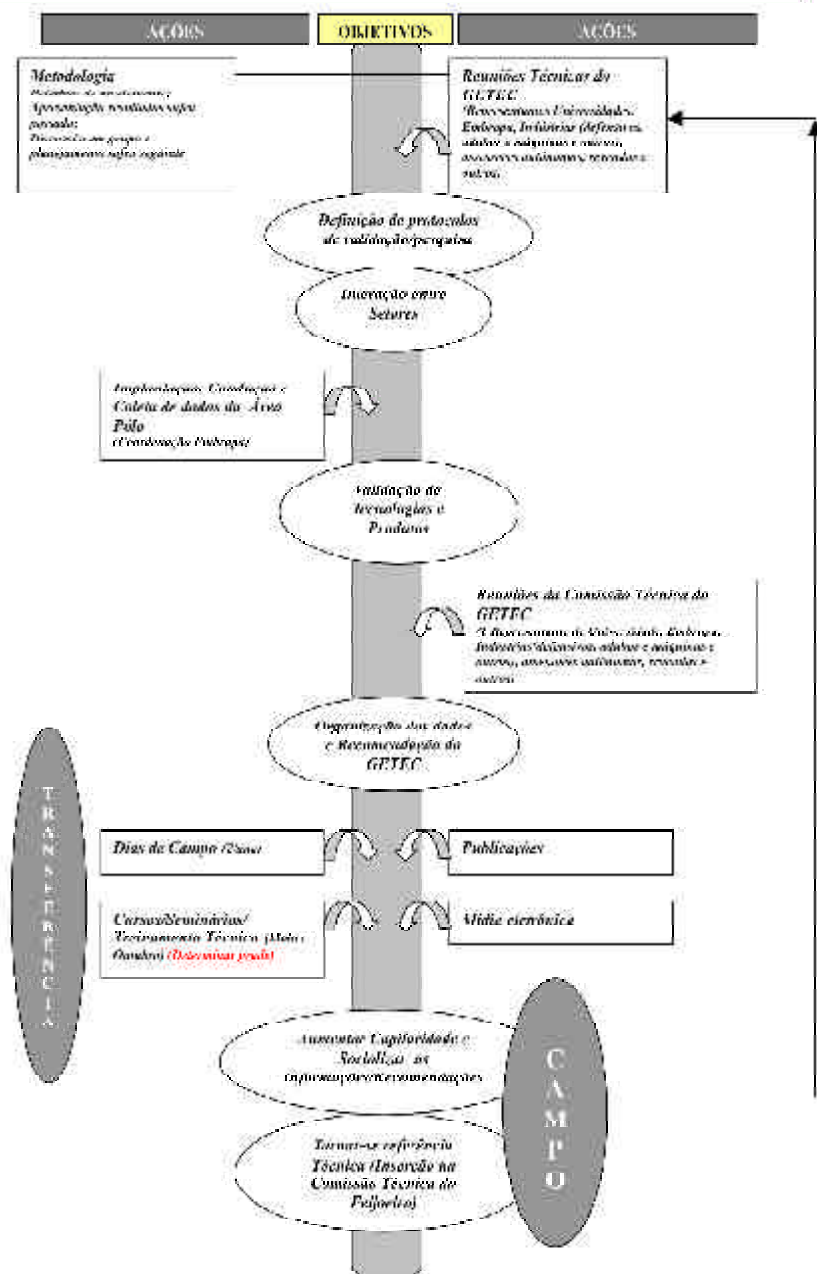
AÇÕES

OBJETIVOS

AÇÕES

Metodologia
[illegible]
Apresentação resultados safra passada;
Discussão em grupo e planejamento safra seguinte

Reuniões Técnicas do GETEC
(Representantes Universidades, Embrapa, Indústrias (defensivos, adubos e máquinas e outros), associações, cooperativas, técnicos e outros)

Definição de protocolos de validação/pesquisa

Interação entre Setores

Implantação, Condução e Coleta de dados da Área Pilo
(Coordenação Embrapa)

Validação de tecnologias e Produtos

Reuniões da Comissão Técnica do GETEC
(Representantes de Universidades, Embrapa, Indústrias (defensivos, adubos e máquinas e outros), associações, cooperativas, técnicos e outros)

Organização dos dados e Recomendação do GETEC

TRANSFERÊNCIA

Dias de Campo (Zona)

Publicações

Cursos/Seminários/ Treinamento Técnico (Maio/ Outubro) (Determinar preço)

Mídia eletrônica

Aumentar Capilaridade e Socializar as informações/recomendações

CAMPO

Tornar-se referência Técnica (Inserção na Comissão Técnica do Feijoeiro)